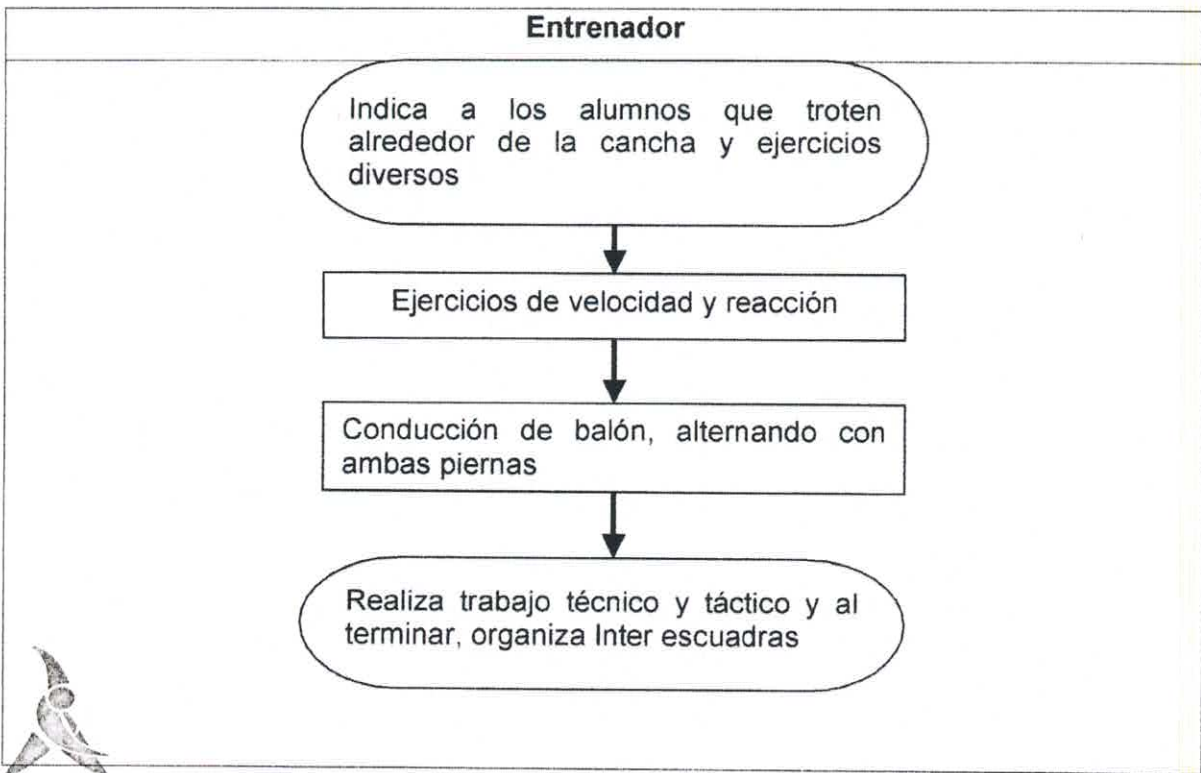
Entrenador

Indica a los alumnos que troten alrededor de la cancha y ejercicios diversos

Ejercicios de velocidad y reacción

Conducción de balón, alternando con ambas piernas

Realiza trabajo técnico y táctico y al terminar, organiza Inter escuadras